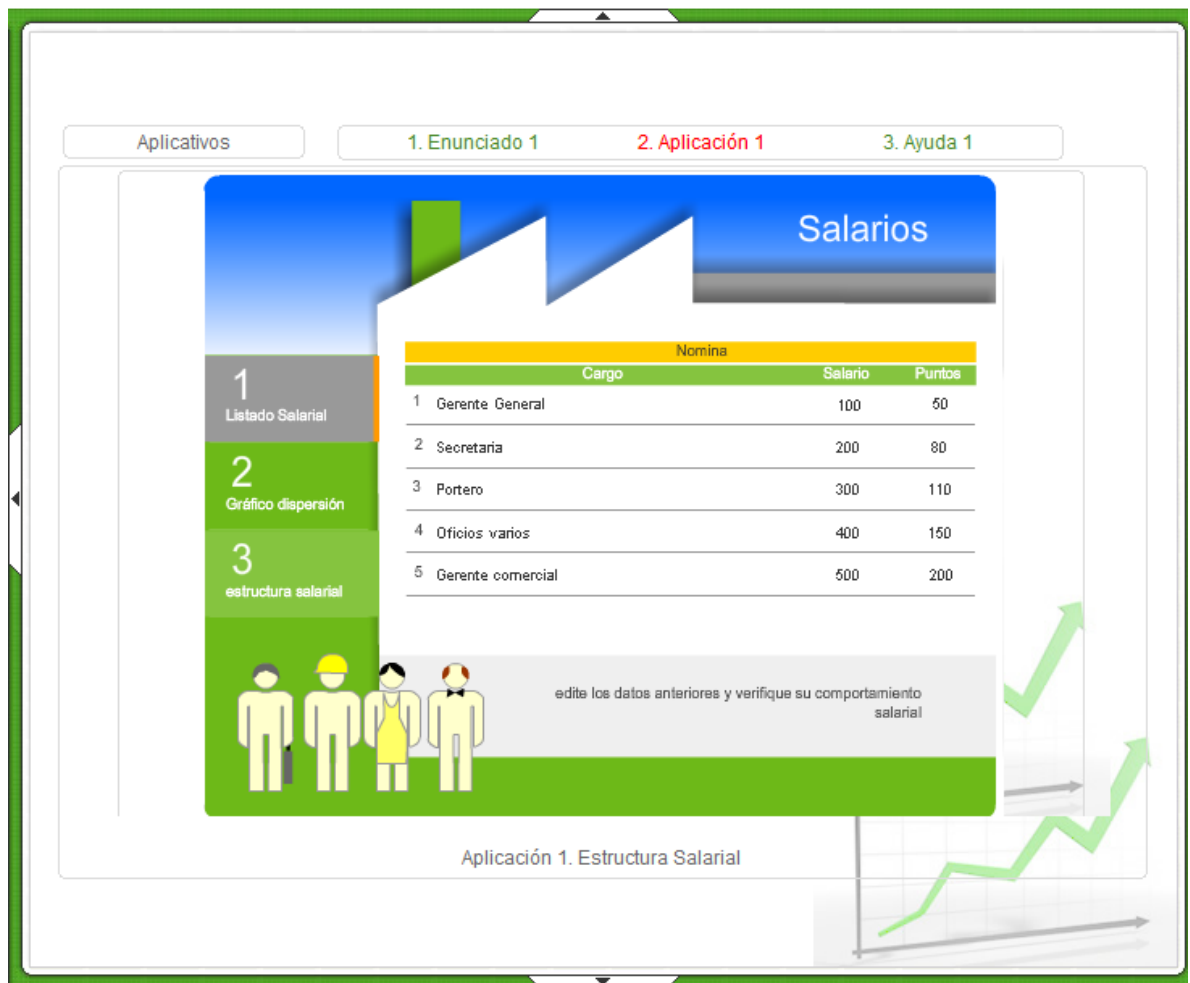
Aplicativos

1. Enunciado 1   2. Aplicación 1   3. Ayuda 1

Salarios

1
Listado Salarial

2
Gráfico dispersión

3
estructura salarial

Nomina

| | Cargo | Salario | Puntos |
|---|---|---|---|
| 1 | Gerente General | 100 | 50 |
| 2 | Secretaria | 200 | 80 |
| 3 | Portero | 300 | 110 |
| 4 | Oficios varios | 400 | 150 |
| 5 | Gerente comercial | 500 | 200 |

edite los datos anteriores y verifique su comportamiento salarial

Aplicación 1. Estructura Salarial